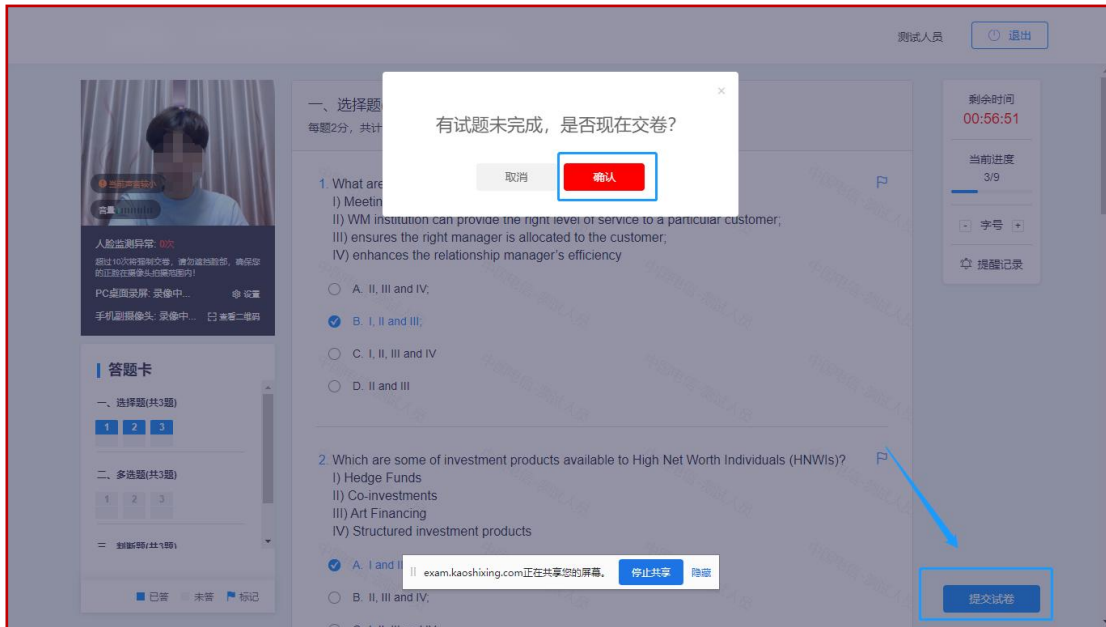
测试人员

退出

当前声音较小

音量

人脸监测异常: 0次

超过10次将强制交卷，请勿遮挡脸部，确保您的正脸在摄像头拍摄范围内!

PC桌面录屏: 录像中...

设置

手机副摄像头: 录像中...

查看二维码

答题卡

一、选择题(共3题)

1 2 3

二、多选题(共3题)

1 2 3

三、判断题(共3题)

已答 未答 标记

一、选择题

每题2分，共计

×

有试题未完成，是否现在交卷?

取消

确认

1. What are

I) Meetin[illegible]

II) WM institution can provide the right level of service to a particular customer;

III) ensures the right manager is allocated to the customer;

IV) enhances the relationship manager's efficiency

A. II, III and IV;

B. I, II and III;

C. I, II, III and IV

D. II and III

2. Which are some of investment products available to High Net Worth Individuals (HNWIs)?

I) Hedge Funds

II) Co-investments

III) Art Financing

IV) Structured investment products

A. I and II

B. II, III and IV;

exam.kaoshixing.com正在共享您的屏幕。

停止共享

隐藏

剩余时间

00:56:51

当前进度

3/9

- 字号 +

提醒记录

提交试卷